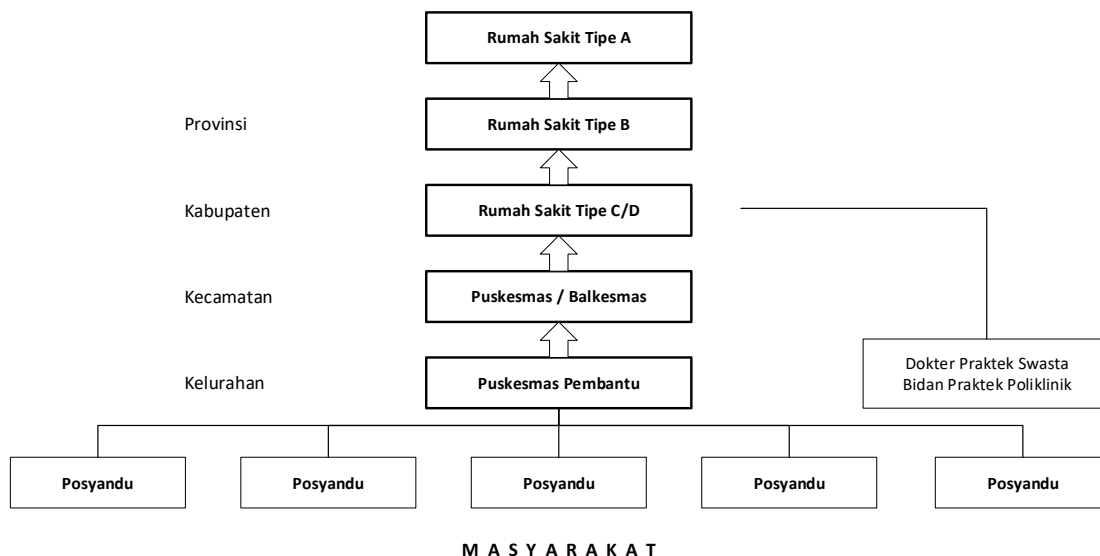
Rumah Sakit Tipe A

Provinsi

Rumah Sakit Tipe B

Kabupaten

Rumah Sakit Tipe C/D

Kecamatan

Puskesmas / Balkesmas

Dokter Praktek Swasta
Bidan Praktek Poliklinik

Kelurahan

Puskesmas Pembantu

Posyandu

Posyandu

Posyandu

Posyandu

Posyandu

M A S Y A R A K A T